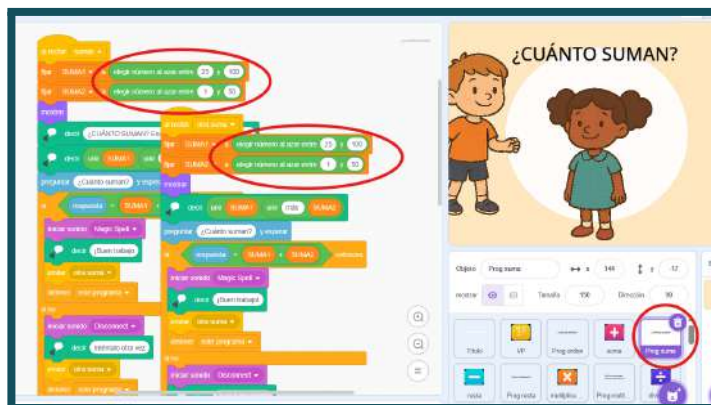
¿CUÁNTO SUMAN?

al recibir sumar
fijar SUMA1 a elegir número al azar entre 25 y 100
fijar SUMA2 a elegir número al azar entre 1 y 50
mostrar
decir ¿CUÁNTO SUMAN?
decir une SUMA1
preguntar ¿Cuánto suman? y esperar
si respuesta = SUMA1
iniciar sonido Magic Spell
decir ¡Buen trabajo!
enviar otra suma
detener este programa
sino
iniciar sonido Disconnect
decir Inténtalo otra vez
enviar otra suma
detener este programa

al recibir otra suma
fijar SUMA1 a elegir número al azar entre 25 y 100
fijar SUMA2 a elegir número al azar entre 1 y 50
mostrar
decir une SUMA1 une más SUMA2
preguntar ¿Cuánto suman? y esperar
si respuesta = SUMA1 + SUMA2 entonces
iniciar sonido Magic Spell
decir ¡Buen trabajo!
enviar otra suma
detener este programa
sino
iniciar sonido Disconnect

Objeto Prog suma x 149 y -12
Mostrar Tamaño 100 Dirección 90
Título VP Prog entre suma Prog suma
resta Prog resta multiplica... Prog multi...